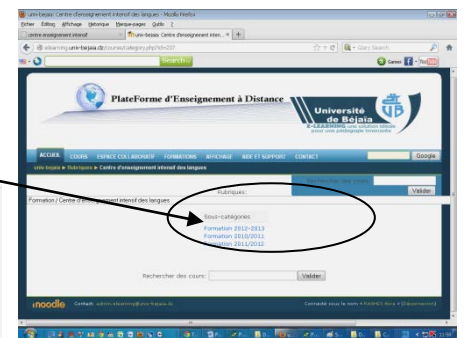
univ-bejaia: Centre d'enseignement intensif des langues - Mozilla Firefox
Fichier Édition Affichage Historique Marque-pages Outils ?
centre enseignement intensif | univ-bejaia: Centre d'enseignement inten... × | +
elearning.univ-bejaia.dz/course/category.php?id=207
Google
Search
PlateForme d'Enseignement à Distance
Université de Béjaïa
E-LEARNING une solution idéale pour une pédagogie innovante
ACCUEIL COURS ESPACE COLLABORATIF FORMATIONS AFFICHAGE AIDE ET SUPPORT CONTACT
Google
univ-bejaia ▸ Rubriques ▸ Centre d'enseignement intensif des langues
Rechercher des cours:
Valider
Rubriques:
Formation / Centre d'enseignement intensif des langues
Sous-catégories
Formation 2012-2013
Formation 2010/2011
Formation 2011/2012
Rechercher des cours:
Valider
moodle
Contact: admin-elearning@univ-bejaia.dz
Connecté sous le nom « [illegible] » (Déconnexion)